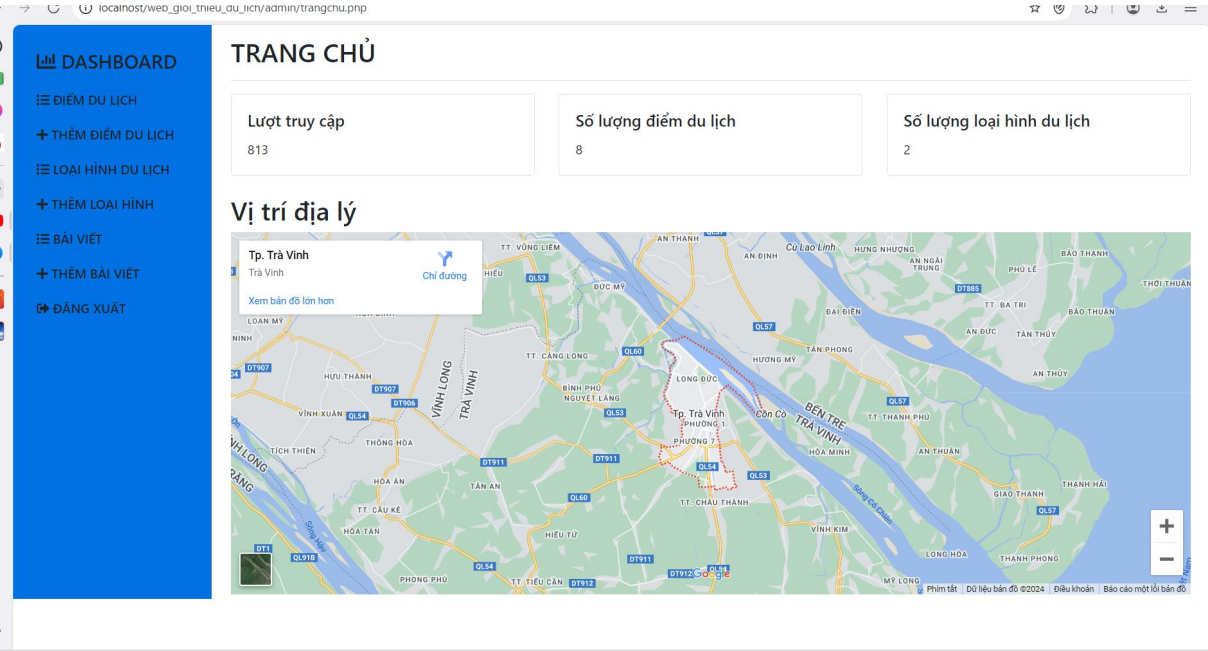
localhost/web_gioi_thieu_du_lich/admin/trangchu.php

DASHBOARD
ĐIỂM DU LỊCH
+ THÊM ĐIỂM DU LỊCH
LOẠI HÌNH DU LỊCH
+ THÊM LOẠI HÌNH
BÀI VIẾT
+ THÊM BÀI VIẾT
ĐĂNG XUẤT

TRANG CHỦ

Lượt truy cập
813

Số lượng điểm du lịch
8

Số lượng loại hình du lịch
2

Vị trí địa lý

Tp. Trà Vinh
Trà Vinh
Chỉ đường
Xem bản đồ lớn hơn

TT. VŨNG LIÊM
AN THẠNH
Cù Lao Linh
HƯNG NHƯỢNG
AN ĐỊNH
AN NGÃI TRUNG
BẢO THẠNH
PHÚ LỄ
THỚI THUẬN
HIẾU
QL53
ĐỨC MỸ
DT885
TT. BA TRI
ĐẠI ĐIỀN
BẢO THUẬN
LOAN MỸ
QL57
AN ĐỨC
TÂN THỦY
NINH
TT. CÀNG LONG
QL60
TÂN PHONG
HƯƠNG MỸ
DT907
HỰU THÀNH
DT907
VĨNH LONG
TRÀ VINH
BÌNH PHÚ
LONG ĐỨC
AN THỦY
NGUYỆT LÃNG
DT906
VĨNH XUÂN
QL54
QL53
Tp. Trà Vinh
PHƯỜNG 1
Cồn Cò
BẾN TRE
TRÀ VINH
QL57
TT. THẠNH PHÚ
THÔNG HÒA
PHƯỜNG 7
TÍCH THIỆN
HÒA MINH
AN THUẬN
VĨNH LONG
DT911
DT911
QL54
QL53
HÒA ÂN
TÂN AN
QL60
TT. CHÂU THÀNH
GIAO THẠNH
THẠNH HẢI
TT. CẦU KÈ
Sông Cổ Chiên
QL57
HÒA TÂN
VĨNH KIM
DT1
HIẾU TỬ
QL91B
DT911
LONG HÒA
THẠNH PHONG
QL54
PHONG PHÚ
TT. TIỂU CẦN
DT912
DT912
Google
MỸ LONG
Phím tắt
Dữ liệu bản đồ ©2024
Điều khoản
Báo cáo một lỗi bản đồ
+
−